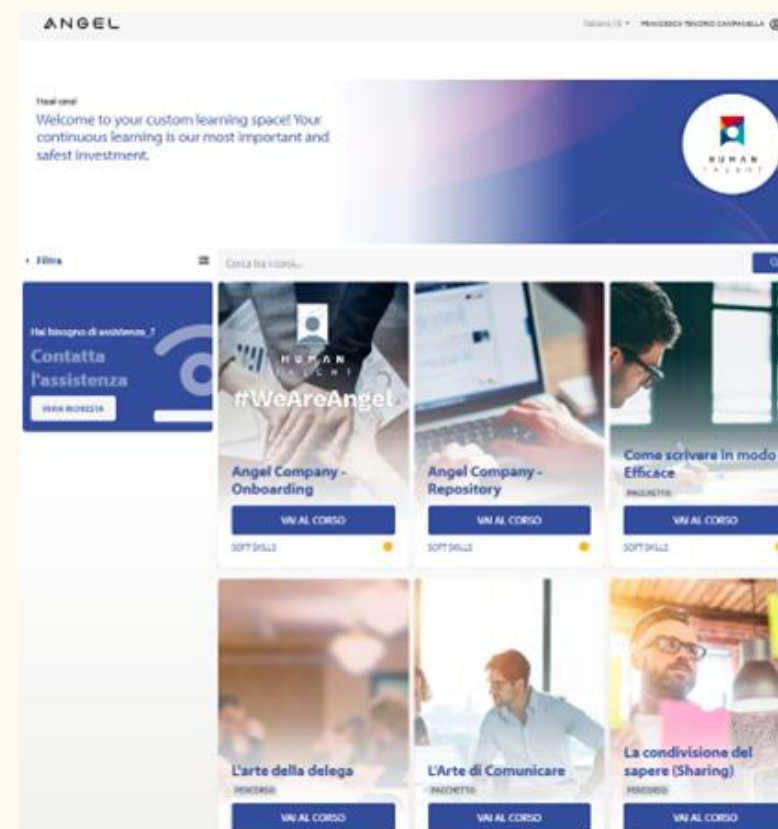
ANGEL

Italiano (IT) ▾ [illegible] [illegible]

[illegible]

Welcome to your custom learning space! Your continuous learning is our most important and safest investment.

HUMAN TALENT

‹ Filtra

Cerca tra i corsi...

Hai bisogno di assistenza_?

Contatta l'assistenza

INVIA RICHIESTA

HUMAN TALENT

#WeAreAngel

Angel Company - Onboarding

VAI AL CORSO

SOFT SKILLS

Angel Company - Repository

VAI AL CORSO

SOFT SKILLS

Come scrivere in modo Efficace

PACCHETTO

VAI AL CORSO

SOFT SKILLS

L'arte della delega

PERCORSO

VAI AL CORSO

L'Arte di Comunicare

PACCHETTO

VAI AL CORSO

La condivisione del sapere (Sharing)

PERCORSO

VAI AL CORSO